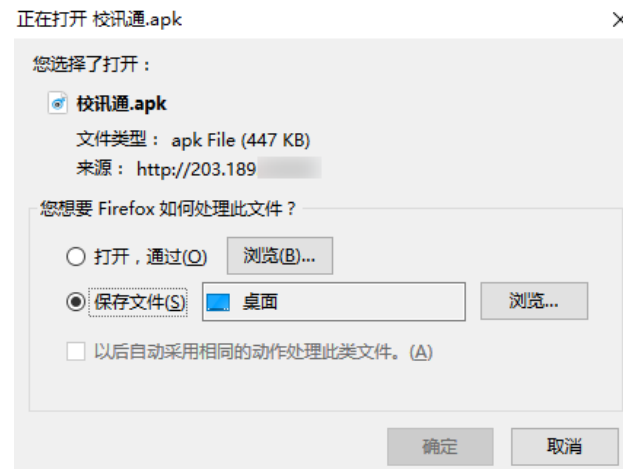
正在打开 校讯通.apk

×

您选择了打开：

校讯通.apk

文件类型： apk File (447 KB)

来源： http://203.189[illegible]

您想要 Firefox 如何处理此文件？

打开，通过(O) 浏览(B)...

保存文件(S) 桌面 浏览...

以后自动采用相同的动作处理此类文件。(A)

确定 取消